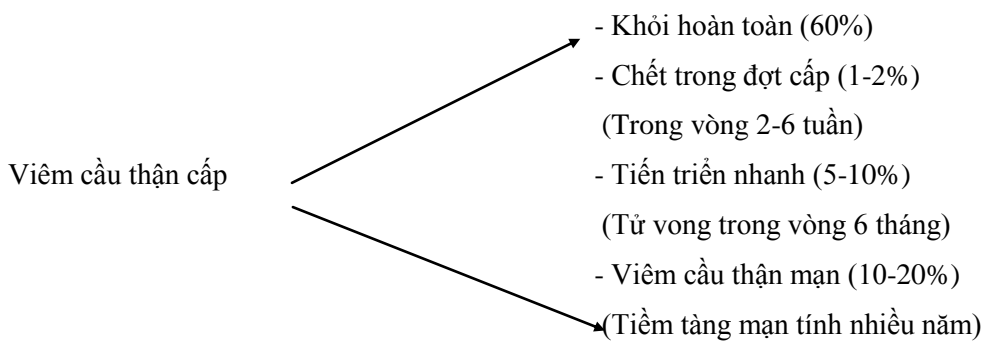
Viêm cầu thận cấp

- Khỏi hoàn toàn (60%)
- Chết trong đợt cấp (1-2%)
(Trong vòng 2-6 tuần)
- Tiến triển nhanh (5-10%)
(Tử vong trong vòng 6 tháng)
- Viêm cầu thận mạn (10-20%)
(Tiềm tàng mạn tính nhiều năm)